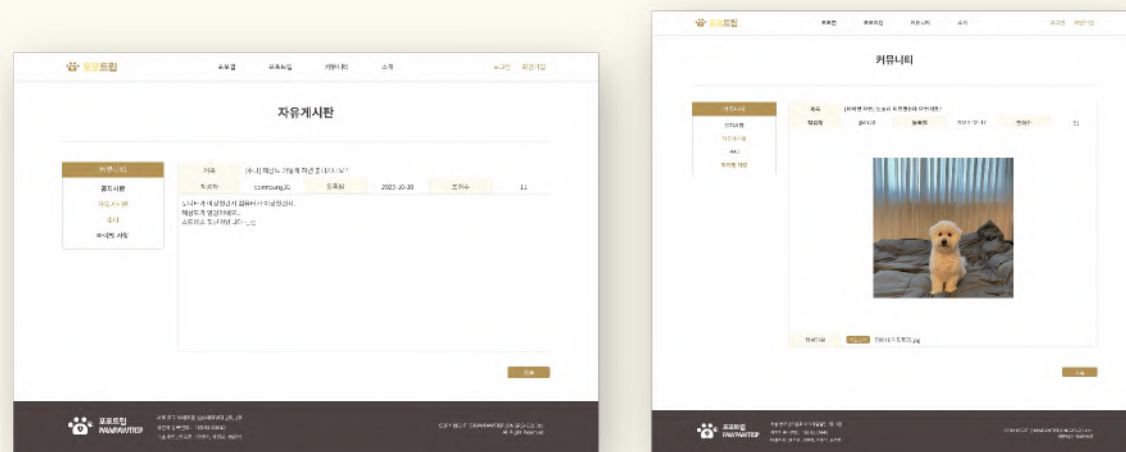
포포트립 주요업 포포트립 커뮤니티 소개 로그인 회원가입

자유게시판

커뮤니티
공지사항
자유게시판
Q&A
회원방 자랑

제목 [수다] 채널는 가볍게 하신 분 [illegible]
작성자 comsung20 등록일 2023-10-30 조회수 11

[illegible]
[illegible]
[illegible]

목록

포포트립 PAWPAWTRIP

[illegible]
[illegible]
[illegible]

COPYRIGHT ©PAWPAWTRIP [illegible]
All Right Reserved

포포트립 주요업 포포트립 커뮤니티 소개 로그인 회원가입

커뮤니티

커뮤니티
공지사항
자유게시판
Q&A
회원방 자랑

제목 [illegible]
작성자 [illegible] 등록일 2023-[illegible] 조회수 21

첨부파일 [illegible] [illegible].jpg

목록

포포트립 PAWPAWTRIP

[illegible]
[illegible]
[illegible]

COPYRIGHT ©PAWPAWTRIP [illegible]
All Right Reserved